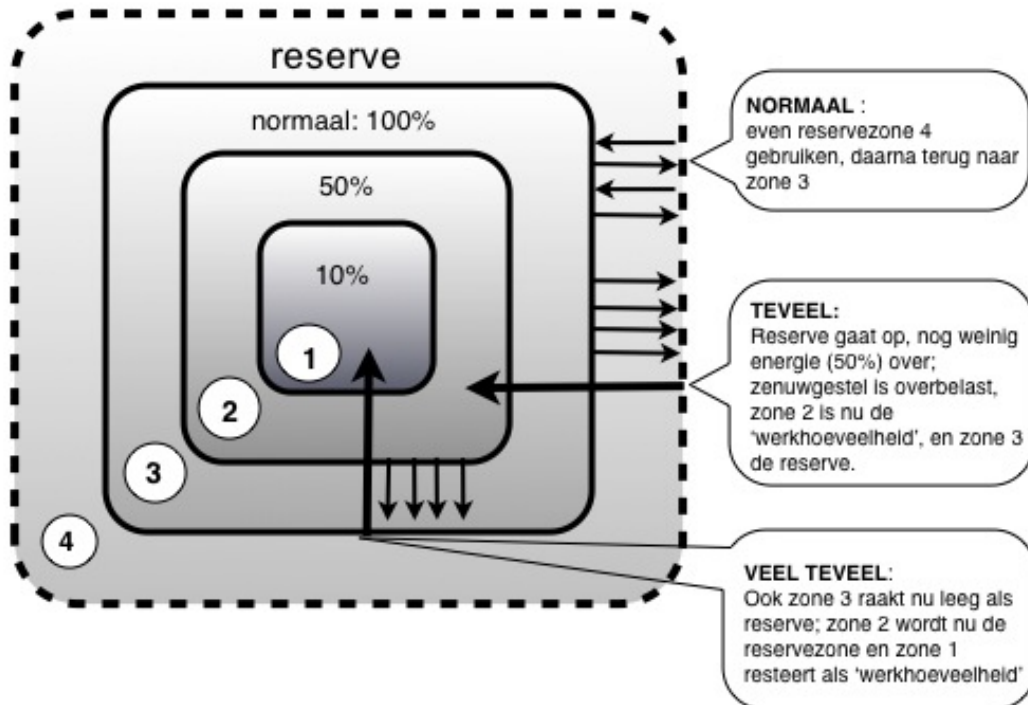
reserve

normaal: 100%

50%

10%

1

2

3

4

NORMAAL : even reservezone 4 gebruiken, daarna terug naar zone 3

TEVEEL: Reserve gaat op, nog weinig energie (50%) over; zenuwgestel is overbelast, zone 2 is nu de 'werkhoeveelheid', en zone 3 de reserve.

VEEL TEVEEL: Ook zone 3 raakt nu leeg als reserve; zone 2 wordt nu de reservezone en zone 1 resteert als 'werkhoeveelheid'